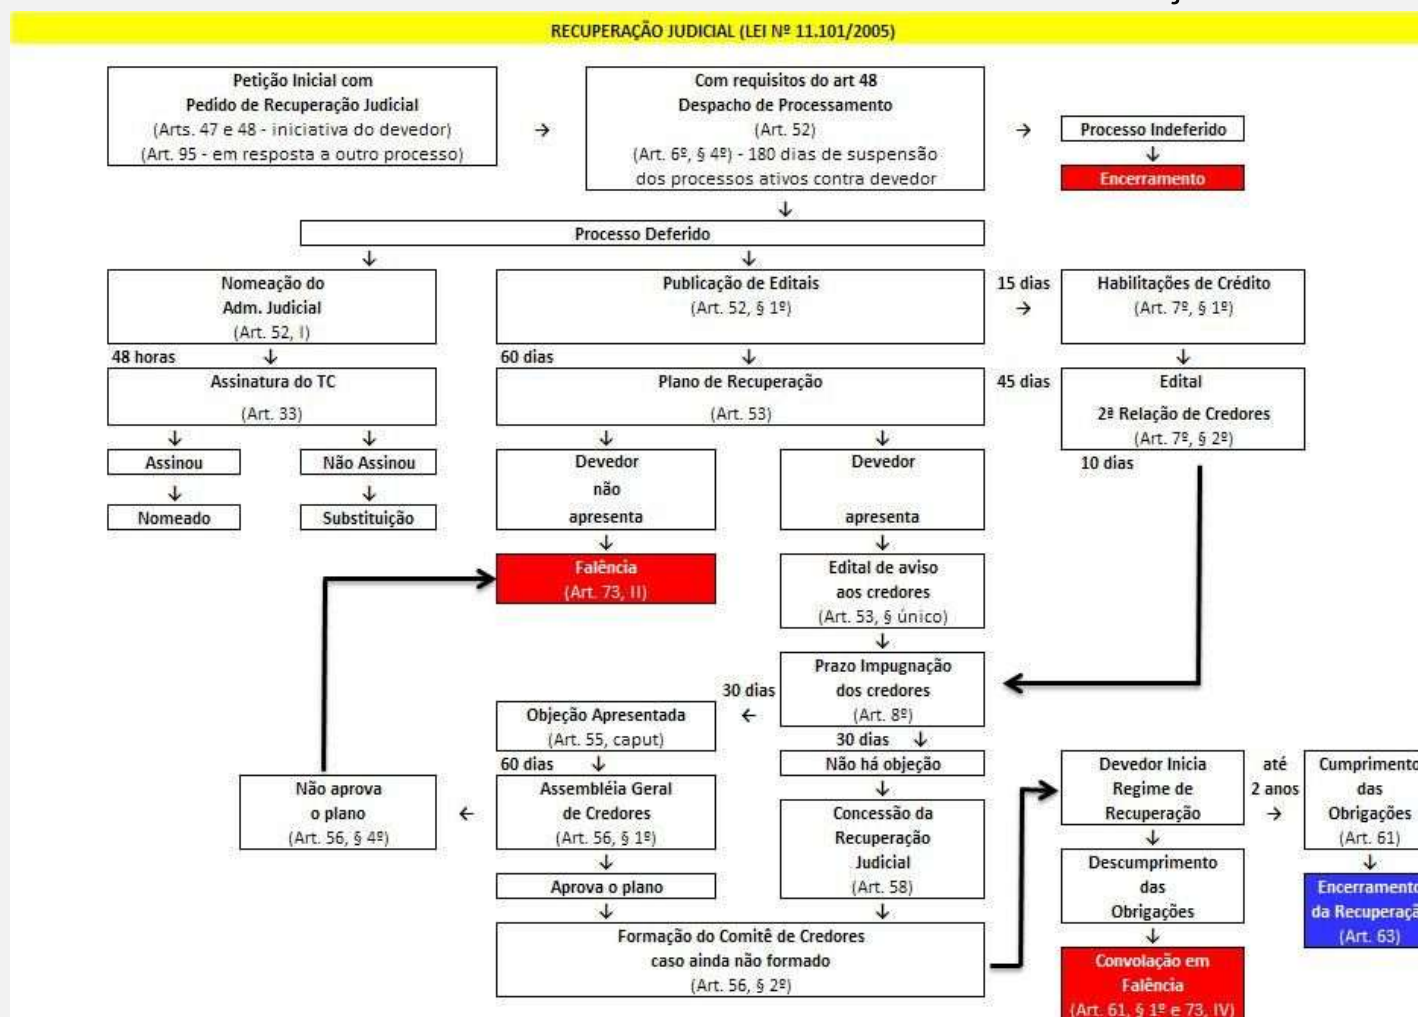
RECUPERAÇÃO JUDICIAL (LEI Nº 11.101/2005)

Petição Inicial com
Pedido de Recuperação Judicial
(Arts. 47 e 48 - iniciativa do devedor)
(Art. 95 - em resposta a outro processo)

→

Com requisitos do art 48
Despacho de Processamento
(Art. 52)
(Art. 6º, § 4º) - 180 dias de suspensão dos processos ativos contra devedor

→

Processo Indeferido
↓
Encerramento

↓

Processo Deferido

Nomeação do Adm. Judicial
(Art. 52, I)

48 horas

Assinatura do TC
(Art. 33)

Assinou
Nomeado

Não Assinou
Substituição

Publicação de Editais
(Art. 52, § 1º)

15 dias →

Habilitações de Crédito
(Art. 7º, § 1º)

60 dias

Plano de Recuperação
(Art. 53)

45 dias

Edital
2ª Relação de Credores
(Art. 7º, § 2º)

10 dias

Devedor
não
apresenta

Falência
(Art. 73, II)

Devedor
apresenta

Edital de aviso aos credores
(Art. 53, § único)

Prazo Impugnação dos credores
(Art. 8º)

30 dias

Objeção Apresentada
(Art. 55, caput)

30 dias

Não há objeção

60 dias

Assembléia Geral de Credores
(Art. 56, § 1º)

Não aprova o plano
(Art. 56, § 4º)

Aprova o plano

Concessão da Recuperação Judicial
(Art. 58)

Formação do Comitê de Credores caso ainda não formado
(Art. 56, § 2º)

Devedor Inicia Regime de Recuperação

até 2 anos →

Cumprimento das Obrigações
(Art. 61)

Encerramento da Recuperaçã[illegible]
(Art. 63)

Descumprimento das Obrigações

Convolação em Falência
(Art. 61, § 1º e 73, IV)